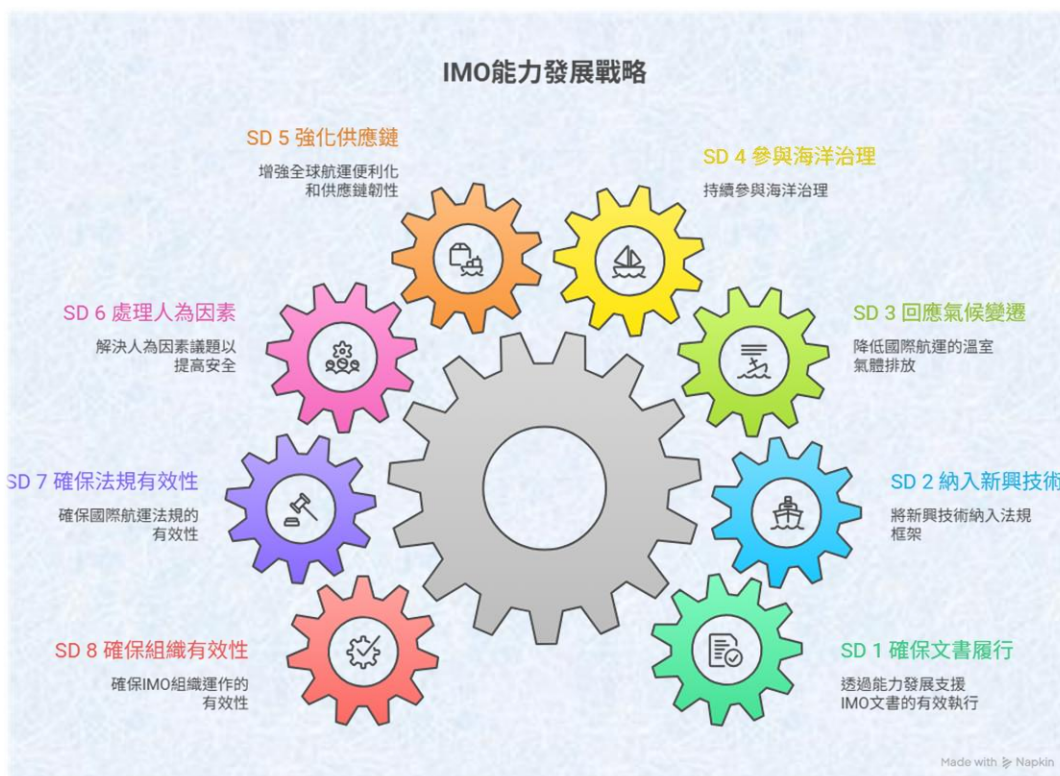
IMO能力發展戰略

SD 5 強化供應鏈

增強全球航運便利化和供應鏈韌性

SD 4 參與海洋治理

持續參與海洋治理

SD 6 處理人為因素

解決人為因素議題以提高安全

SD 3 回應氣候變遷

降低國際航運的溫室氣體排放

SD 7 確保法規有效性

確保國際航運法規的有效性

SD 2 納入新興技術

將新興技術納入法規框架

SD 8 確保組織有效性

確保IMO組織運作的有效性

SD 1 確保文書履行

透過能力發展支援IMO文書的有效執行

Made with Napkin